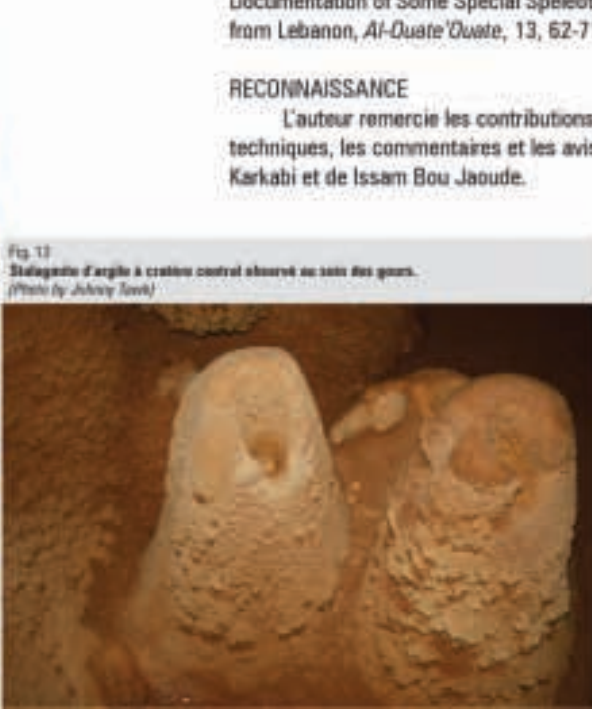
Documentation of Some Special Speleot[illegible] from Lebanon, *Al-Ouate'Ouate*, 13, 62-7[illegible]

RECONNAISSANCE

L'auteur remercie les contributions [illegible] techniques, les commentaires et les avis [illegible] Karkabi et de Issam Bou Jaoude.

Fig. 13
Stalagmite d'argile à cratère central observé au sein des gours.
(Photo by Johnny Tawk)